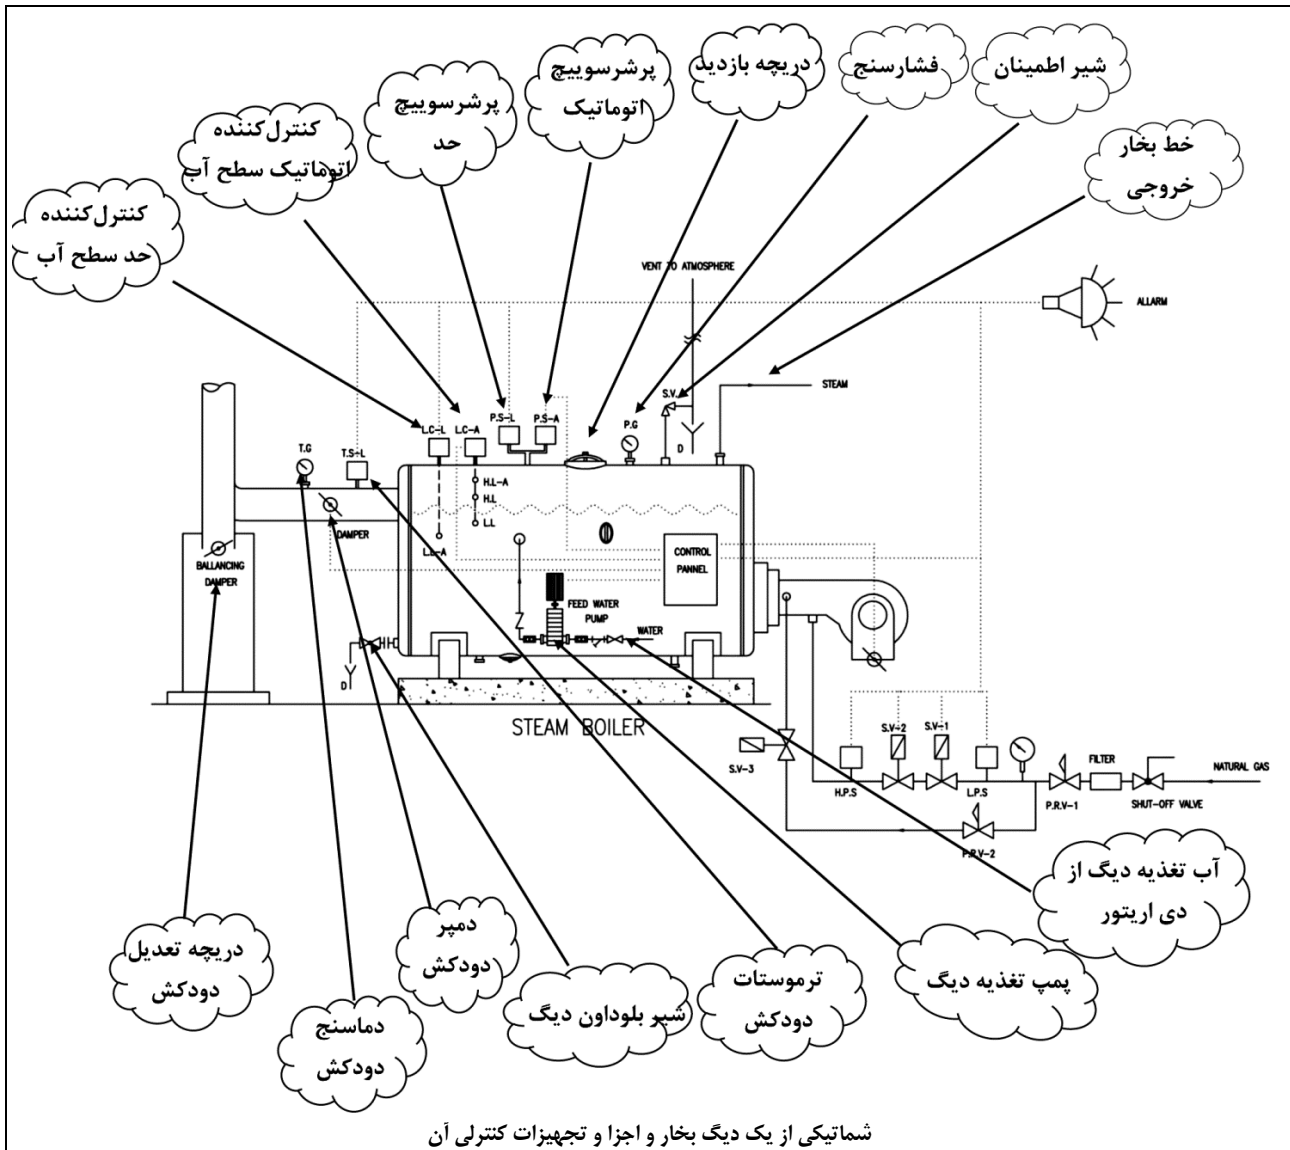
پرشرسوییچ اتوماتیک

دریچه بازدید

فشارسنج

شیر اطمینان

پرشرسوییچ حد

کنترل‌کننده اتوماتیک سطح آب

خط بخار خروجی

کنترل‌کننده حد سطح آب

VENT TO ATMOSPHERE

ALLARM

STEAM

S.V

P.G

P.S-L

P.S-A

L.C-L

L.C-A

T.S-L

T.G

D

H.L-A

H.L

L.L

L.L-A

DAMPER

BALLANCING DAMPER

CONTROL PANNEL

FEED WATER PUMP

WATER

D

STEAM BOILER

S.V-3

S.V-2

S.V-1

H.P.S

L.P.S

P.R.V-1

FILTER

SHUT-OFF VALVE

NATURAL GAS

P.R.V-2

آب تغذیه دیگ از دی اریتور

دریچه تعدیل دودکش

دمپر دودکش

ترموستات دودکش

پمپ تغذیه دیگ

شیر بلوداون دیگ

دماسنج دودکش

شماتیکی از یک دیگ بخار و اجزا و تجهیزات کنترلی آن